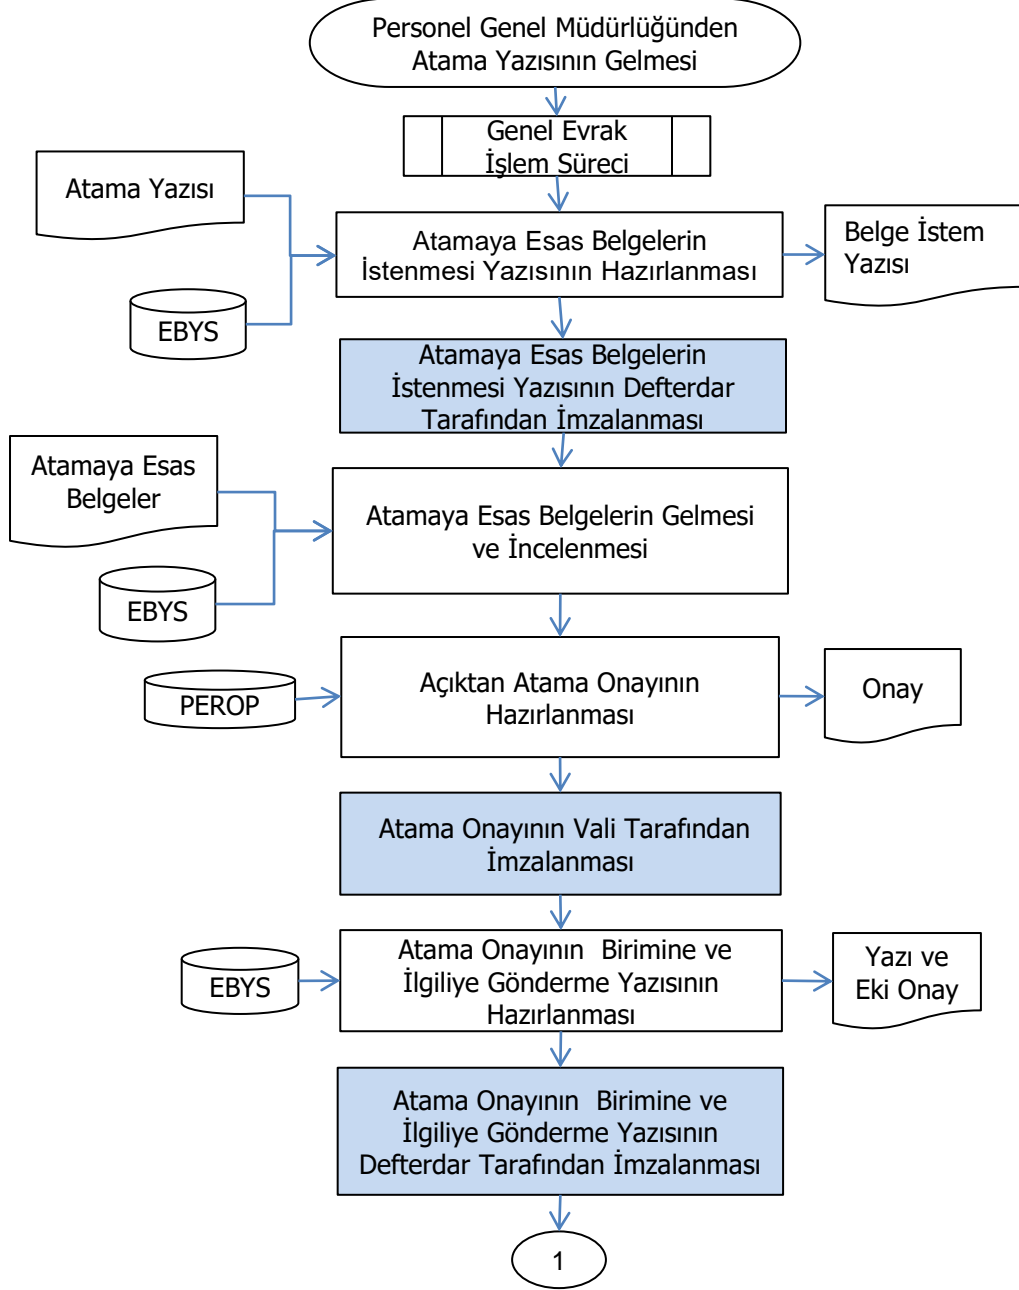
Personel Genel Müdürlüğünden Atama Yazısının Gelmesi

Genel Evrak İşlem Süreci

Atama Yazısı

EBYS

Atamaya Esas Belgelerin İstenmesi Yazısının Hazırlanması

Belge İstem Yazısı

Atamaya Esas Belgelerin İstenmesi Yazısının Defterdar Tarafından İmzalanması

Atamaya Esas Belgeler

EBYS

Atamaya Esas Belgelerin Gelmesi ve İncelenmesi

PEROP

Açıktan Atama Onayının Hazırlanması

Onay

Atama Onayının Vali Tarafından İmzalanması

EBYS

Atama Onayının Birimine ve İlgiliye Gönderme Yazısının Hazırlanması

Yazı ve Eki Onay

Atama Onayının Birimine ve İlgiliye Gönderme Yazısının Defterdar Tarafından İmzalanması

1